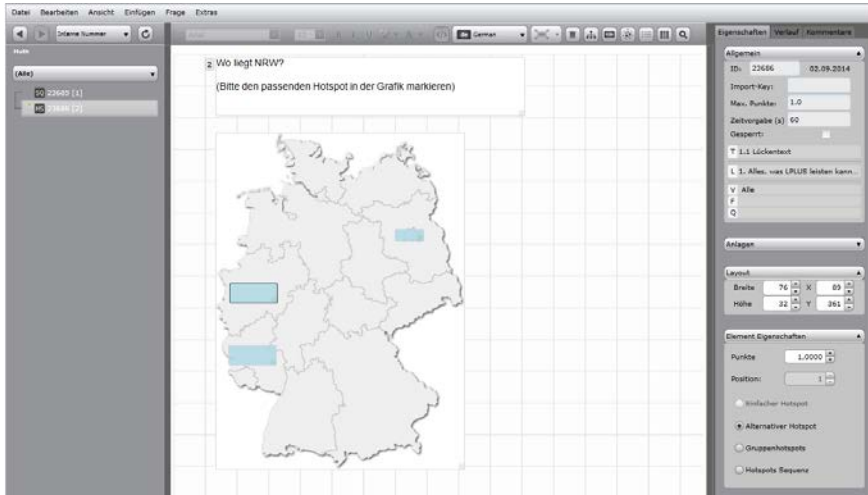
Datei Bearbeiten Ansicht Einfügen Frage Extras

Interne Nummer

Multi

(Alle)

SG 22685 [1]

HS 22686 [2]

German

2 Wo liegt NRW?

(Bitte den passenden Hotspot in der Grafik markieren)

Eigenschaften Verlauf Kommentare

Allgemein

ID: 22686 02.09.2014

Import-Key:

Max. Punkte: 1.0

Zeitvorgabe (s) 60

Gesperrt:

T 1.1 Lückentext

L 1. Alles, was LPLUS leisten kann...

V Alle

F

Q

Anlagen

Layout

Breite 76 X 85

Höhe 32 Y 261

Element Eigenschaften

Punkte 1.0000

Position: 1

Einfacher Hotspot

Alternativer Hotspot

Gruppenhotspots

Hotspots Sequenz